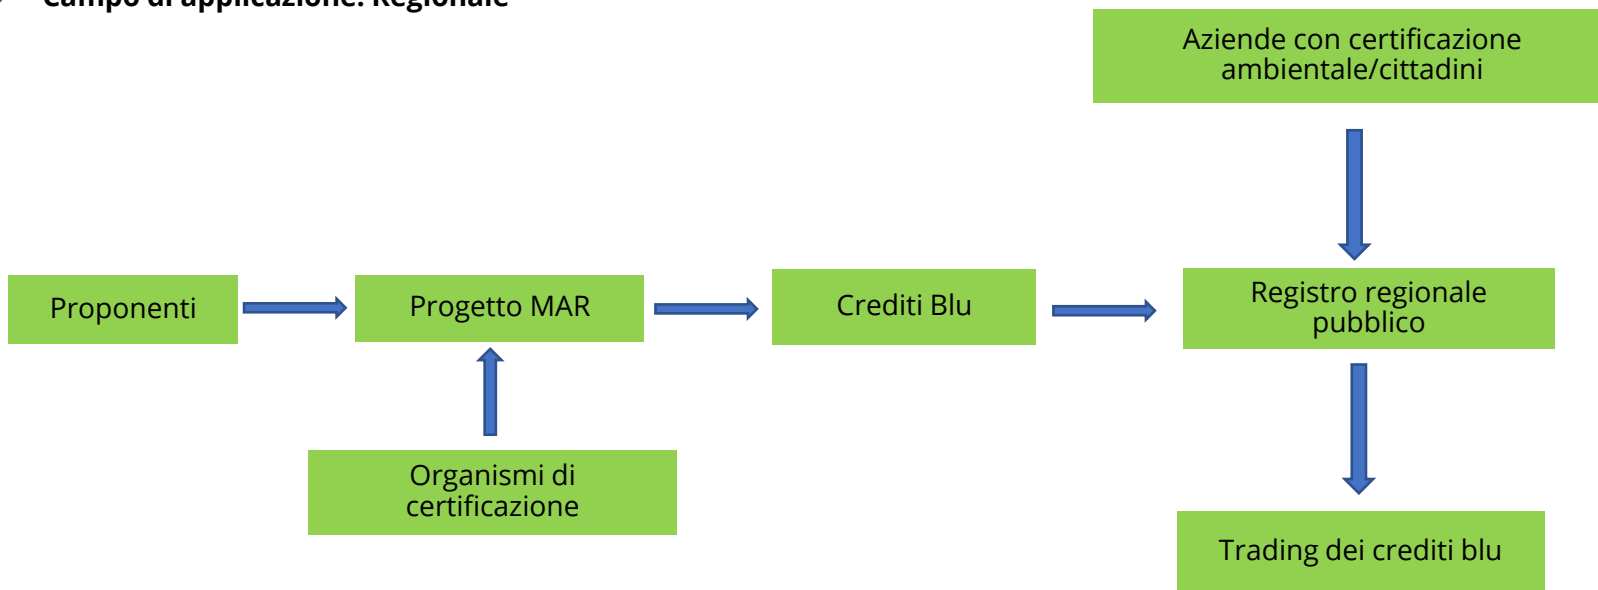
Campo di applicazione: Regionale

Aziende con certificazione ambientale/cittadini

Proponenti

Progetto MAR

Crediti Blu

Registro regionale pubblico

Organismi di certificazione

Trading dei crediti blu